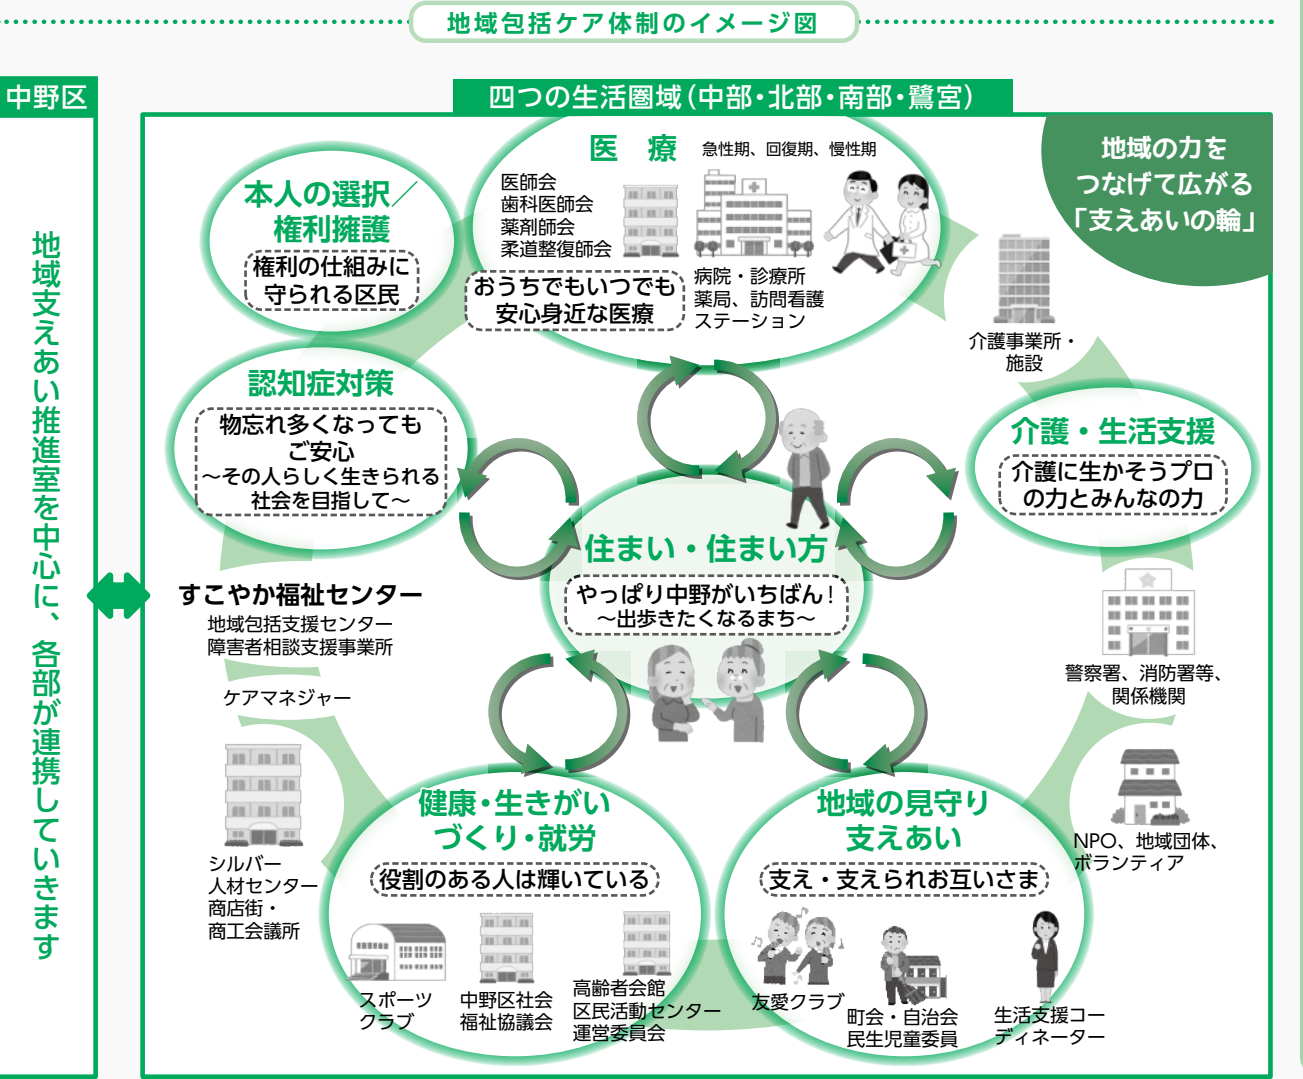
地域包括ケア体制のイメージ図

中野区

地域支えあい推進室を中心に、各部が連携していきます

四つの生活圏域（中部・北部・南部・鷺宮）

地域の力をつなげて広がる「支えあいの輪」

本人の選択／権利擁護

権利の仕組みに守られる区民

医　療　急性期、回復期、慢性期

医師会
歯科医師会
薬剤師会
柔道整復師会

おうちでもいつでも安心身近な医療

病院・診療所
薬局、訪問看護ステーション

介護事業所・施設

認知症対策

物忘れ多くなってもご安心
～その人らしく生きられる社会を目指して～

介護・生活支援

介護に生かそうプロの力とみんなの力

住まい・住まい方

やっぱり中野がいちばん！
～出歩きたくなるまち～

すこやか福祉センター
地域包括支援センター
障害者相談支援事業所

ケアマネジャー

警察署、消防署等、関係機関

NPO、地域団体、ボランティア

シルバー人材センター
商店街・商工会議所

健康・生きがいづくり・就労

役割のある人は輝いている

スポーツクラブ

中野区社会福祉協議会

高齢者会館
区民活動センター運営委員会

地域の見守り支えあい

支え・支えられお互いさま

友愛クラブ

町会・自治会
民生児童委員

生活支援コーディネーター